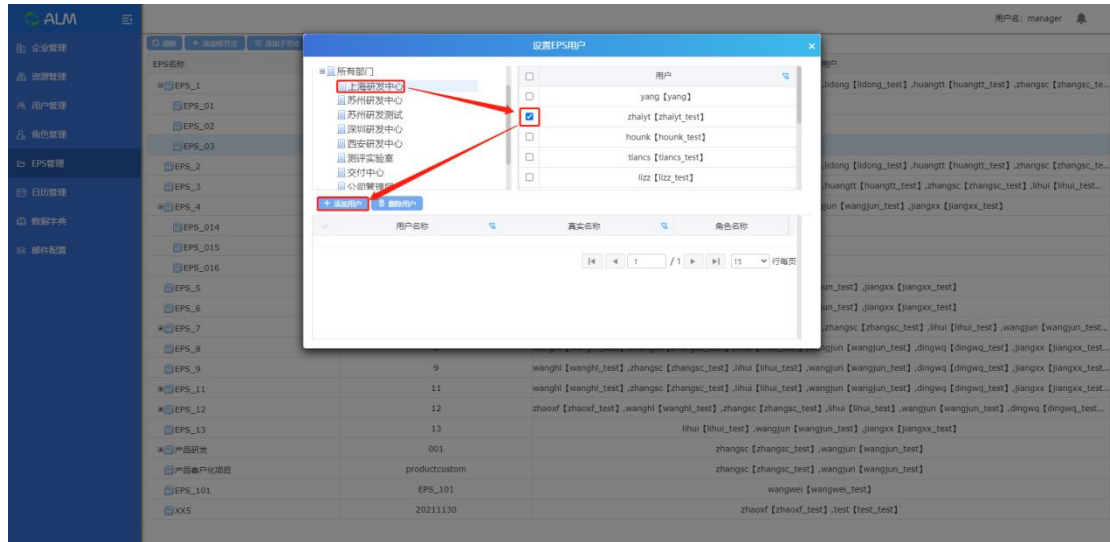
ALM

用户名: manager

企业管理
资源管理
用户管理
角色管理
EPS管理
日历管理
数据字典
邮件配置

刷新 + 添加根节点 添加子节点

EPS名称

EPS_1
EPS_01
EPS_02
EPS_03
EPS_2
EPS_3
EPS_4
EPS_014
EPS_015
EPS_016
EPS_5
EPS_6
EPS_7
EPS_8
EPS_9
EPS_11
EPS_12
EPS_13
产品研发
产品客户化项目
EPS_101
XX5

| | | |
|---|---|---|
| EPS_9 | 9 | wanghl【wanghl_test】,zhangsc【zhangsc_test】,lihui【lihui_test】,wangjun【wangjun_test】,dingwq【dingwq_test】,jiangxx【jiangxx_test... |
| EPS_11 | 11 | wanghl【wanghl_test】,zhangsc【zhangsc_test】,lihui【lihui_test】,wangjun【wangjun_test】,dingwq【dingwq_test】,jiangxx【jiangxx_test... |
| EPS_12 | 12 | zhaoxf【zhaoxf_test】,wanghl【wanghl_test】,zhangsc【zhangsc_test】,lihui【lihui_test】,wangjun【wangjun_test】,dingwq【dingwq_test... |
| EPS_13 | 13 | lihui【lihui_test】,wangjun【wangjun_test】,jiangxx【jiangxx_test】 |
| 产品研发 | 001 | zhangsc【zhangsc_test】,wangjun【wangjun_test】 |
| 产品客户化项目 | productcustom | zhangsc【zhangsc_test】,wangjun【wangjun_test】 |
| EPS_101 | EPS_101 | wangwei【wangwei_test】 |
| XX5 | 20211130 | zhaoxf【zhaoxf_test】,test【test_test】 |

用户
lidong【lidong_test】,huangtt【huangtt_test】,zhangsc【zhangsc_te...
lidong【lidong_test】,huangtt【huangtt_test】,zhangsc【zhangsc_te...
huangtt【huangtt_test】,zhangsc【zhangsc_test】,lihui【lihui_test...
jun【wangjun_test】,jiangxx【jiangxx_test】
un_test】,jiangxx【jiangxx_test】
un_test】,jiangxx【jiangxx_test】
zhangsc【zhangsc_test】,lihui【lihui_test】,wangjun【wangjun_test...
gjun【wangjun_test】,dingwq【dingwq_test】,jiangxx【jiangxx_test...

设置EPS用户

所有部门
上海研发中心
苏州研发中心
苏州研发测试
深圳研发中心
西安研发中心
测评实验室
交付中心
公司管理层

| | 用户 |
|---|---|
| ☐ | yang【yang】 |
| ☑ | zhaiyt【zhaiyt_test】 |
| ☐ | hounk【hounk_test】 |
| ☐ | tlancs【tlancs_test】 |
| ☐ | lizz【lizz_test】 |

+ 添加用户  删除用户

| | 用户名称 | 真实名称 | 角色名称 |
|---|---|---|---|

1 /1 15 行每页